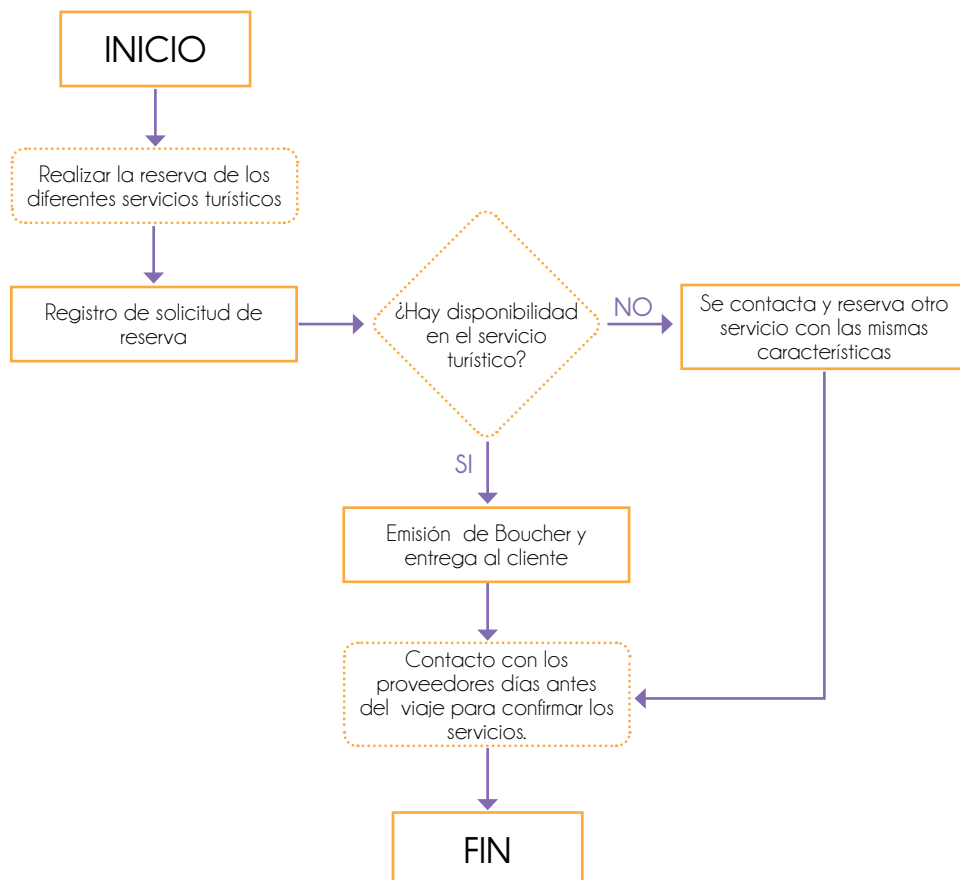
INICIO

Realizar la reserva de los diferentes servicios turísticos

Registro de solicitud de reserva

¿Hay disponibilidad en el servicio turístico?

NO

Se contacta y reserva otro servicio con las mismas características

SI

Emisión de Boucher y entrega al cliente

Contacto con los proveedores días antes del viaje para confirmar los servicios.

FIN